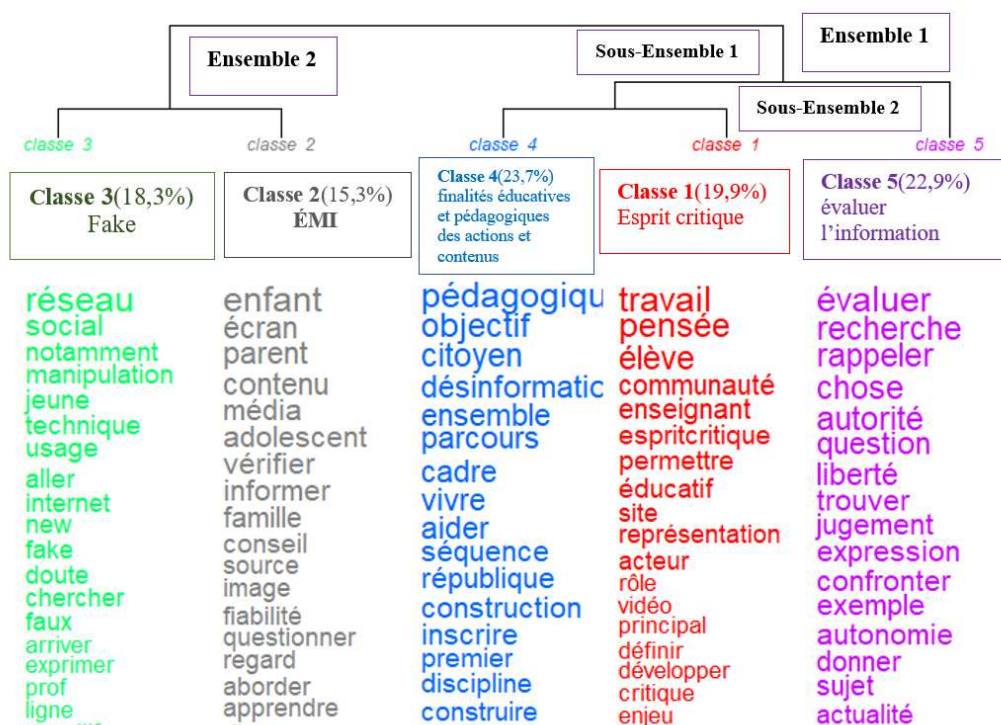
Ensemble 2

Sous-Ensemble 1

Ensemble 1

Sous-Ensemble 2

classe 3

classe 2

classe 4

classe 1

classe 5

Classe 3(18,3%) Fake

Classe 2(15,3%) ÉMI

Classe 4(23,7%) finalités éducatives et pédagogiques des actions et contenus

Classe 1(19,9%) Esprit critique

Classe 5(22,9%) évaluer l'information

réseau
social
notamment
manipulation
jeune
technique
usage
aller
internet
new
fake
doute
chercher
faux
arriver
exprimer
prof
ligne

enfant
écran
parent
contenu
média
adolescent
vérifier
informer
famille
conseil
source
image
fiabilité
questionner
regard
aborder
apprendre

pédagogiqu
objectif
citoyen
désinformatic
ensemble
parcours
cadre
vivre
aider
séquence
république
construction
inscrire
premier
discipline
construire

travail
pensée
élève
communauté
enseignant
espritcritique
permettre
éducatif
site
représentation
acteur
rôle
vidéo
principal
définir
développer
critique
enjeu

évaluer
recherche
rappeler
chose
autorité
question
liberté
trouver
jugement
expression
confronter
exemple
autonomie
donner
sujet
actualité